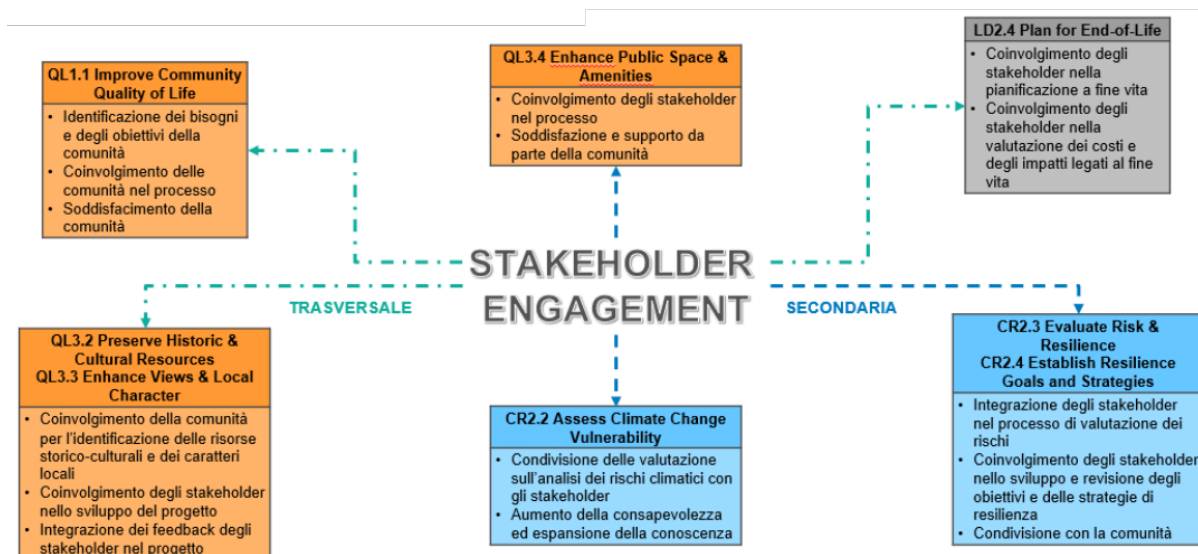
QL1.1 Improve Community Quality of Life

- Identificazione dei bisogni e degli obiettivi della comunità
- Coinvolgimento delle comunità nel processo
- Soddisfacimento della comunità

QL3.4 Enhance Public Space & Amenities

- Coinvolgimento degli stakeholder nel processo
- Soddisfazione e supporto da parte della comunità

LD2.4 Plan for End-of-Life

- Coinvolgimento degli stakeholder nella pianificazione a fine vita
- Coinvolgimento degli stakeholder nella valutazione dei costi e degli impatti legati al fine vita

STAKEHOLDER ENGAGEMENT

TRASVERSALE

SECONDARIA

QL3.2 Preserve Historic & Cultural Resources
QL3.3 Enhance Views & Local Character

- Coinvolgimento della comunità per l'identificazione delle risorse storico-culturali e dei caratteri locali
- Coinvolgimento degli stakeholder nello sviluppo del progetto
- Integrazione dei feedback degli stakeholder nel progetto

CR2.2 Assess Climate Change Vulnerability

- Condivisione delle valutazione sull'analisi dei rischi climatici con gli stakeholder
- Aumento della consapevolezza ed espansione della conoscenza

CR2.3 Evaluate Risk & Resilience
CR2.4 Establish Resilience Goals and Strategies

- Integrazione degli stakeholder nel processo di valutazione dei rischi
- Coinvolgimento degli stakeholder nello sviluppo e revisione degli obiettivi e delle strategie di resilienza
- Condivisione con la comunità